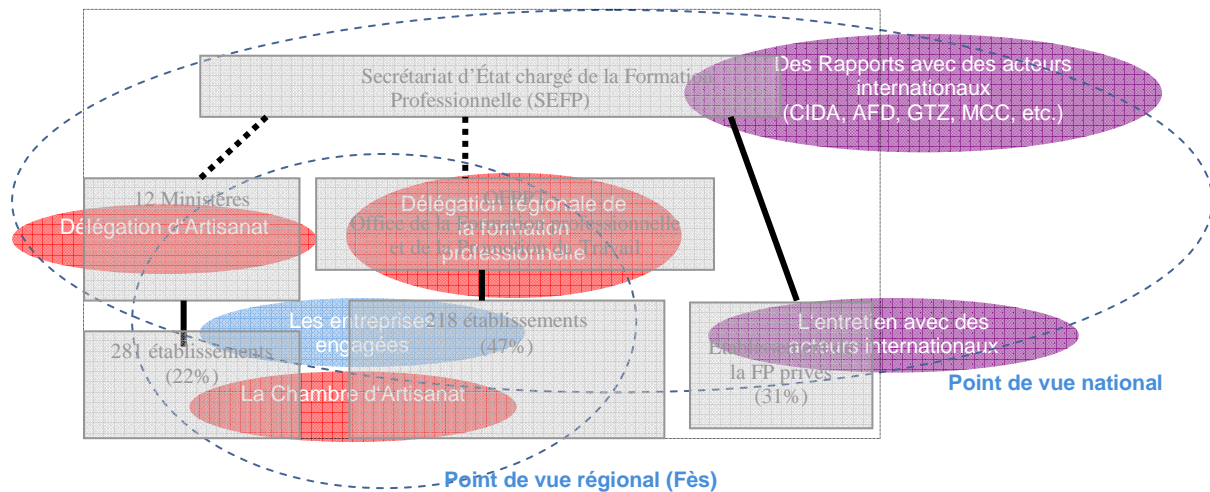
Secrétariat d'État chargé de la Formation Professionnelle (SEFP)

Des Rapports avec des acteurs internationaux (CIDA, AFD, GTZ, MCC, etc.)

12 Ministères

Délégation d'Artisanat

OFPPT
Office de la Formation Professionnelle et de la Promotion du Travail

Délégation régionale de la formation professionnelle

281 établissements (22%)

Les entreprises engagées

218 établissements (47%)

Établissements de la FP privés (31%)

L'entretien avec des acteurs internationaux

Point de vue national

La Chambre d'Artisanat

Point de vue régional (Fès)